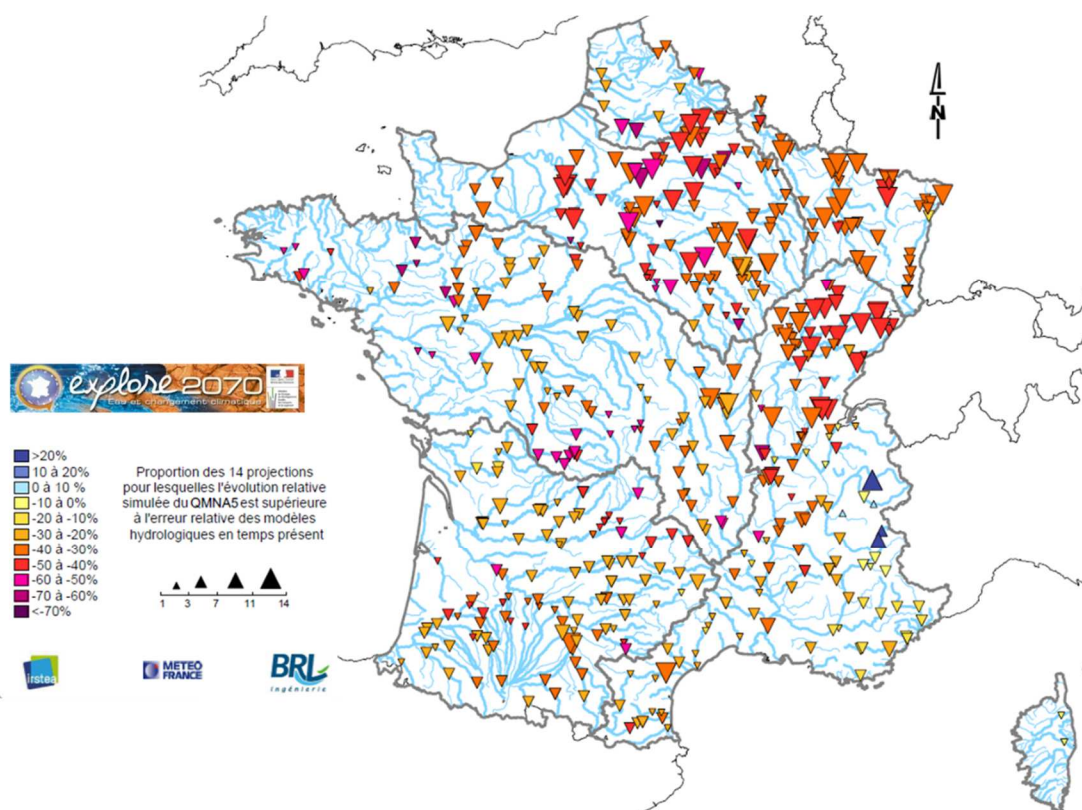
N

explore 2070
Eau et changement climatique

>20%
10 à 20%
0 à 10 %
-10 à 0%
-20 à -10%
-30 à -20%
-40 à -30%
-50 à -40%
-60 à -50%
-70 à -60%
<-70%

Proportion des 14 projections pour lesquelles l'évolution relative simulée du QMNA5 est supérieure à l'erreur relative des modèles hydrologiques en temps présent

1 3 7 11 14

irstea

METEO FRANCE

BRL ingénierie